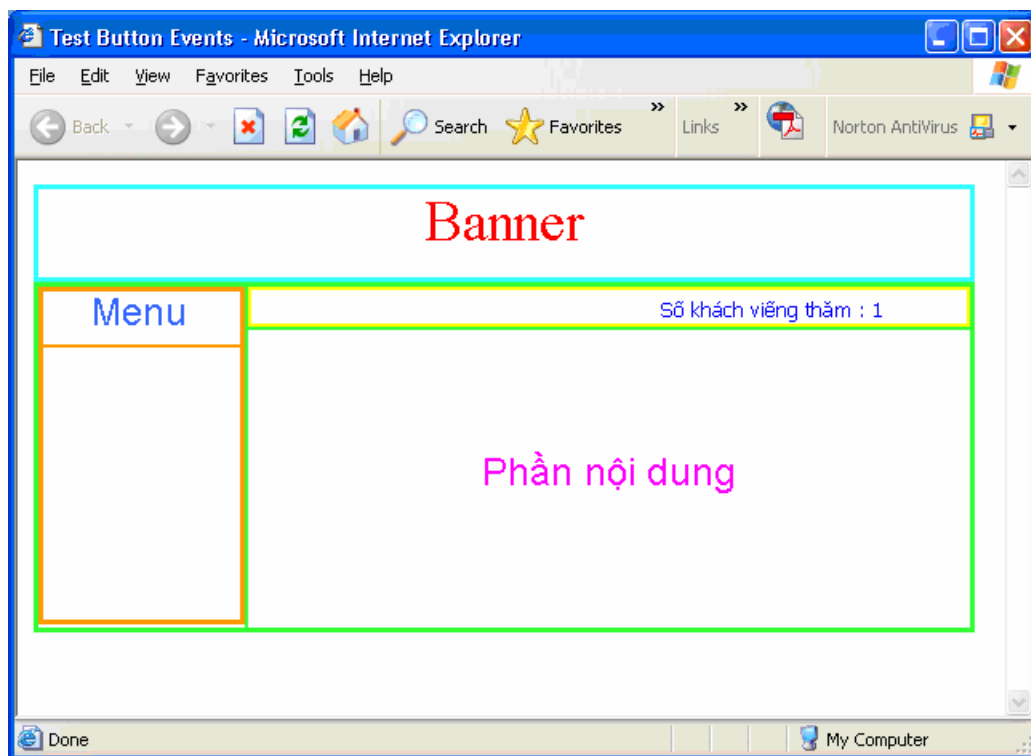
Test Button Events - Microsoft Internet Explorer

File Edit View Favorites Tools Help

Back Search Favorites Links Norton AntiVirus

Banner

Menu

Số khách viếng thăm : 1

Phần nội dung

Done

My Computer